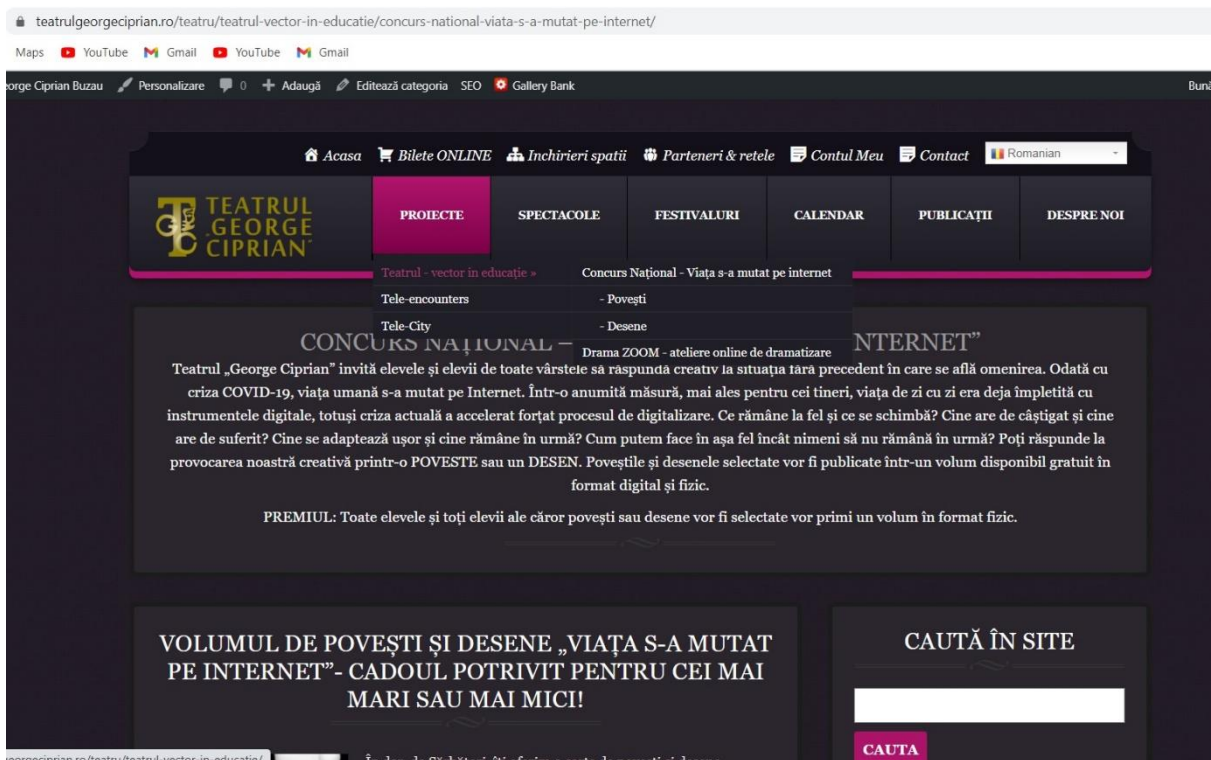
teatrulgeorgeciprian.ro/teatru/teatrul-vector-in-educatie/concurs-national-viata-s-a-mutat-pe-internet/

Maps YouTube Gmail YouTube Gmail

orge Ciprian Buzau Personalizare 0 + Adaugă Editează categoria SEO Gallery Bank Bună

Acasa Bilete ONLINE Inchirieri spatii Parteneri & retele Contul Meu Contact Romanian

TEATRUL GEORGE CIPRIAN

PROIECTE SPECTACOLE FESTIVALURI CALENDAR PUBLICAȚII DESPRE NOI

Teatrul - vector in educație » Concurs Național - Viața s-a mutat pe internet
Tele-encounters - Povești
Tele-City - Desene
Drama ZOOM - ateliere online de dramatizare

CONCURS NAȚIONAL – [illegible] NTERNET"

Teatrul „George Ciprian" invită elevele și elevii de toate vârstele să răspundă creativ la situația fără precedent în care se află omenirea. Odată cu criza COVID-19, viața umană s-a mutat pe Internet. Într-o anumită măsură, mai ales pentru cei tineri, viața de zi cu zi era deja împletită cu instrumentele digitale, totuși criza actuală a accelerat forțat procesul de digitalizare. Ce rămâne la fel și ce se schimbă? Cine are de câștigat și cine are de suferit? Cine se adaptează ușor și cine rămâne în urmă? Cum putem face în așa fel încât nimeni să nu rămână în urmă? Poți răspunde la provocarea noastră creativă printr-o POVESTE sau un DESEN. Poveștile și desenele selectate vor fi publicate într-un volum disponibil gratuit în format digital și fizic.

PREMIUL: Toate elevele și toți elevii ale căror povești sau desene vor fi selectate vor primi un volum în format fizic.

VOLUMUL DE POVEȘTI ȘI DESENE „VIAȚA S-A MUTAT PE INTERNET"- CADOUL POTRIVIT PENTRU CEI MAI MARI SAU MAI MICI!

CAUTĂ ÎN SITE

CAUTA

eorgeciprian.ro/teatru/teatrul-vector-in-educatie/ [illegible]